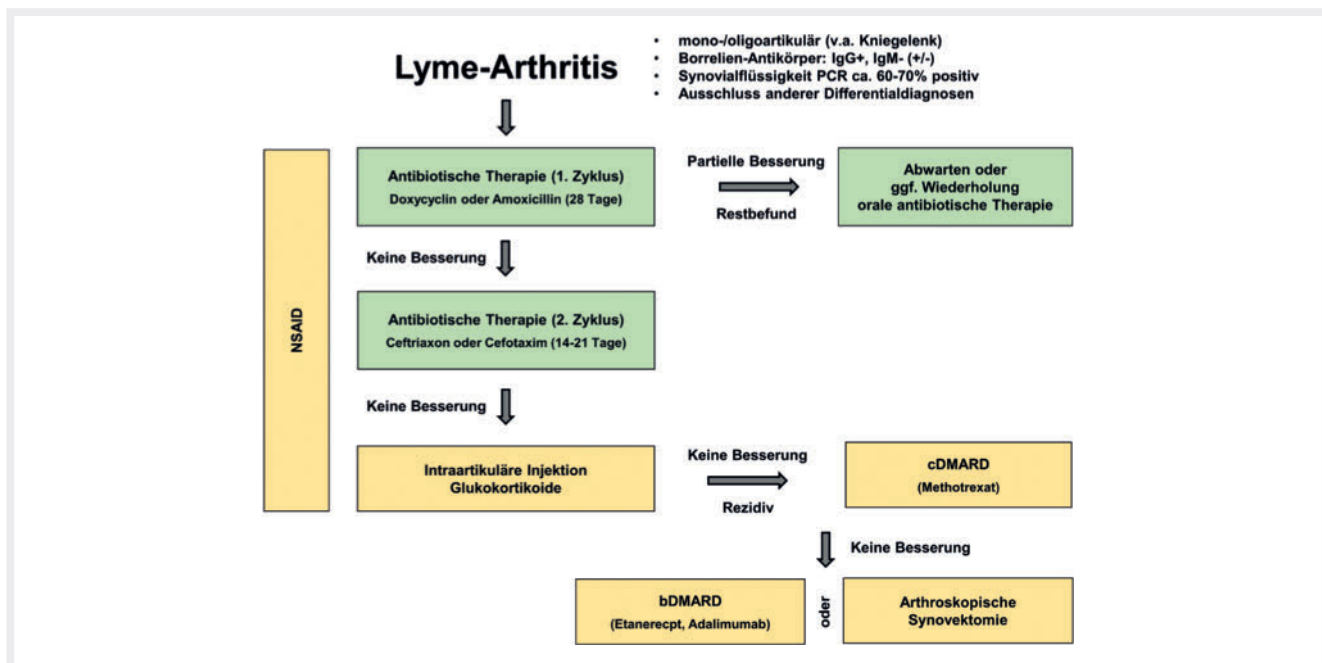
Lyme-Arthritis

- mono-/oligoartikulär (v.a. Kniegelenk)
- Borrelien-Antikörper: IgG+, IgM- (+/-)
- Synovialflüssigkeit PCR ca. 60-70% positiv
- Ausschluss anderer Differentialdiagnosen

NSAID

Antibiotische Therapie (1. Zyklus)
Doxycyclin oder Amoxicillin (28 Tage)

Partielle Besserung

Restbefund

Abwarten oder ggf. Wiederholung orale antibiotische Therapie

Keine Besserung

Antibiotische Therapie (2. Zyklus)
Ceftriaxon oder Cefotaxim (14-21 Tage)

Keine Besserung

Intraartikuläre Injektion Glukokortikoide

Keine Besserung

Rezidiv

cDMARD
(Methotrexat)

Keine Besserung

bDMARD
(Etanerecpt, Adalimumab)

oder

Arthroskopische Synovektomie